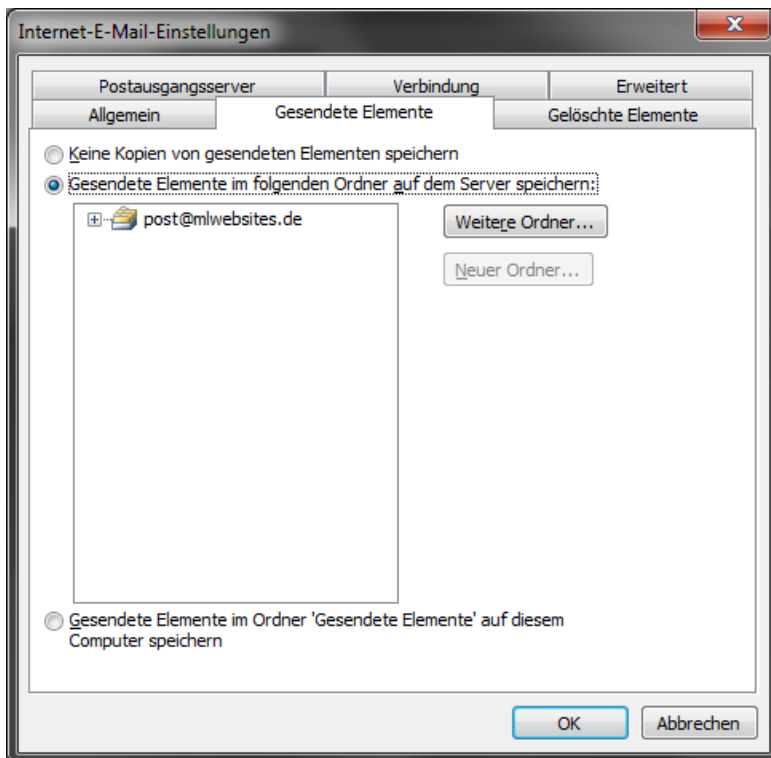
Internet-E-Mail-Einstellungen

x

Postausgangsserver | Verbindung | Erweitert

Allgemein | Gesendete Elemente | Gelöschte Elemente

Keine Kopien von gesendeten Elementen speichern

Gesendete Elemente im folgenden Ordner auf dem Server speichern:

post@mlwebsites.de

Weitere Ordner...

Neuer Ordner...

Gesendete Elemente im Ordner 'Gesendete Elemente' auf diesem Computer speichern

OK

Abbrechen